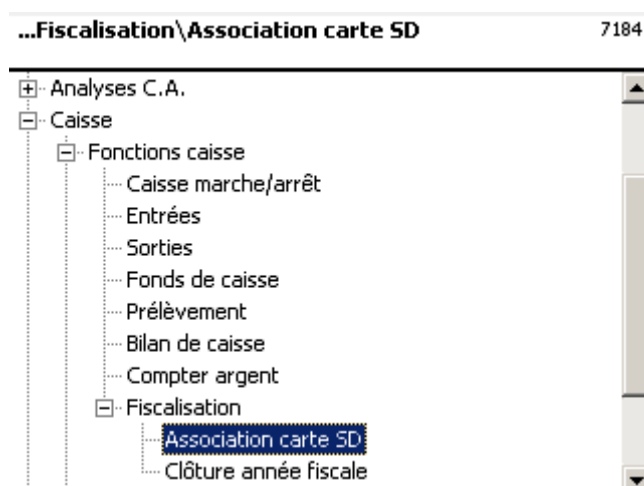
...Fiscalisation\Association carte SD

7184

Analyses C.A.
Caisse
Fonctions caisse
Caisse marche/arrêt
Entrées
Sorties
Fonds de caisse
Prélèvement
Bilan de caisse
Compter argent
Fiscalisation
Association carte SD
Clôture année fiscale